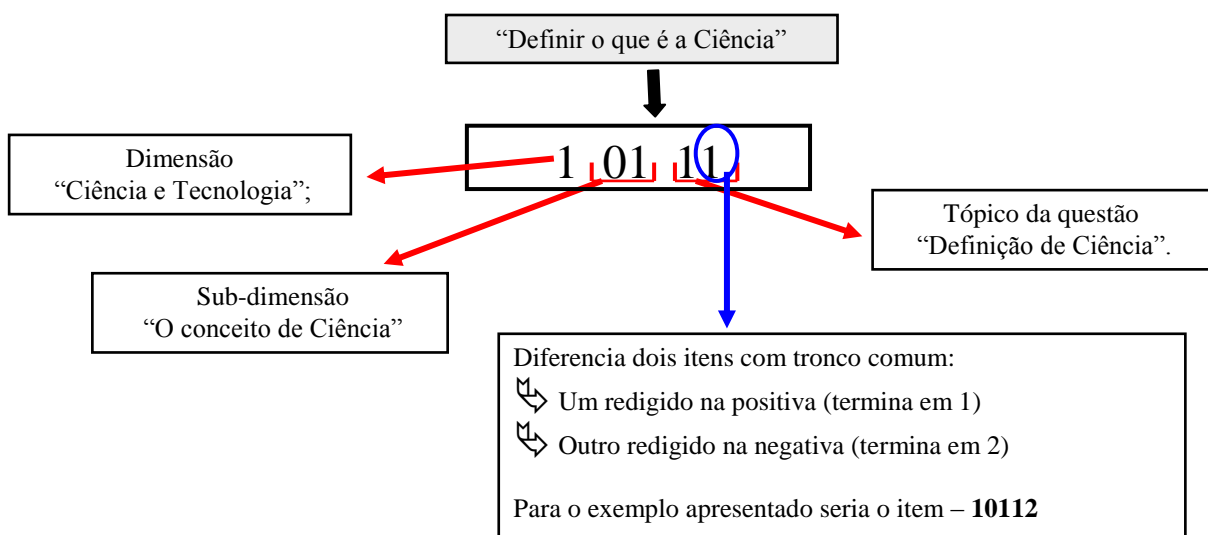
"Definir o que é a Ciência"

1 01 11

Dimensão
"Ciência e Tecnologia";

Tópico da questão
"Definição de Ciência".

Sub-dimensão
"O conceito de Ciência"

Diferencia dois itens com tronco comum:
Um redigido na positiva (termina em 1)
Outro redigido na negativa (termina em 2)

Para o exemplo apresentado seria o item – **10112**